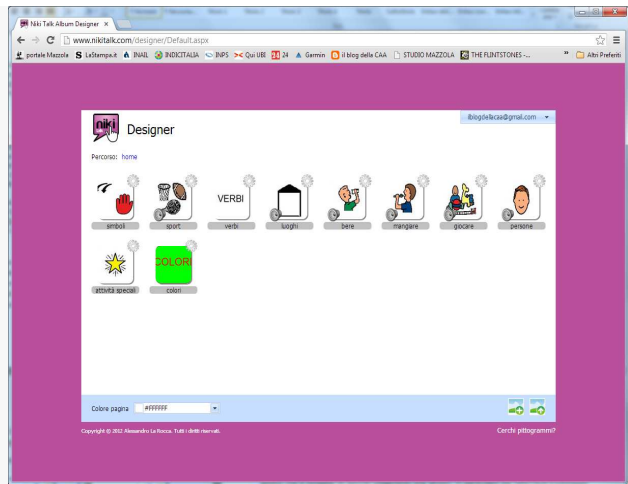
Niki Talk Album Designer ×

www.nikitalk.com/designer/Default.aspx

portale Mazzola  LaStampa.it  INAIL  INDICITALIA  INPS  Qui UBI  24  Garmin  Il blog della CAA  STUDIO MAZZOLA  THE FLINTSTONES -...  »  Altri Preferiti

niki Designer

ilblogdellacaa@gmail.com

Percorso: home

simboli

sport

VERBI

verbi

luoghi

bere

mangiare

giocare

persone

attività speciali

COLORI

colori

Colore pagina #FFFFFF

Copyright © 2012 Alessandro La Rocca. Tutti i diritti riservati.

Cerchi pittogrammi?